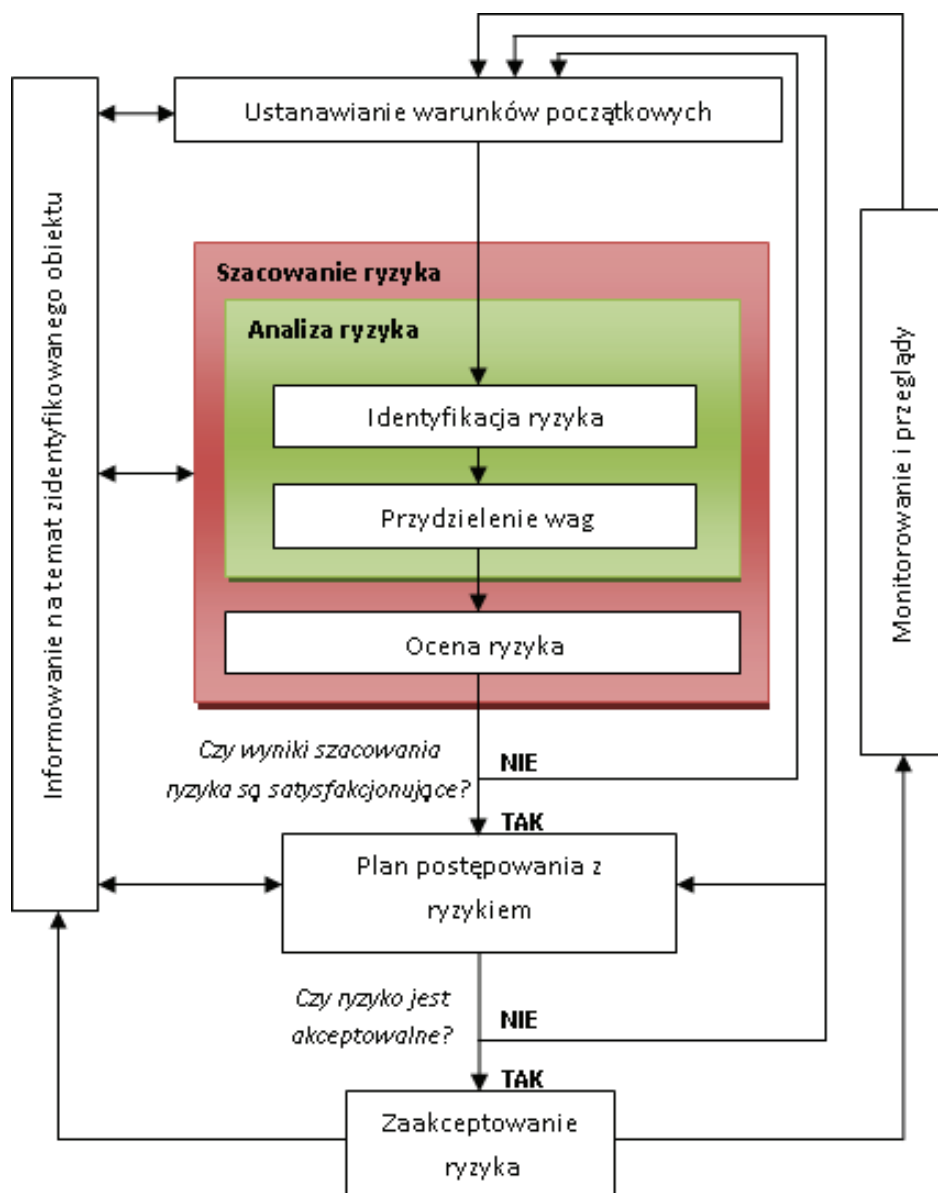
Ustanawianie warunków początkowych

Informowanie na temat zidentyfikowanego obiektu

Szacowanie ryzyka

Analiza ryzyka

Identyfikacja ryzyka

Przydzielenie wag

Ocena ryzyka

Monitorowanie i przeglądy

Czy wyniki szacowania ryzyka są satysfakcjonujące?

NIE

TAK

Plan postępowania z ryzykiem

Czy ryzyko jest akceptowalne?

NIE

TAK

Zaakceptowanie ryzyka